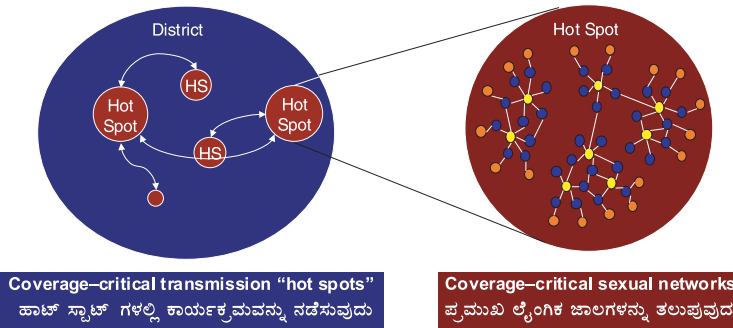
District

HS

Hot Spot

Hot Spot

HS

Hot Spot

Coverage–critical transmission "hot spots"
ಹಾಟ್ ಸ್ಪಾಟ್ ಗಳಲ್ಲಿ ಕಾರ್ಯಕ್ರಮವನ್ನು ನಡೆಸುವುದು

Coverage–critical sexual networks
ಪ್ರಮುಖ ಲೈಂಗಿಕ ಜಾಲಗಳನ್ನು ತಲುಪುವುದು